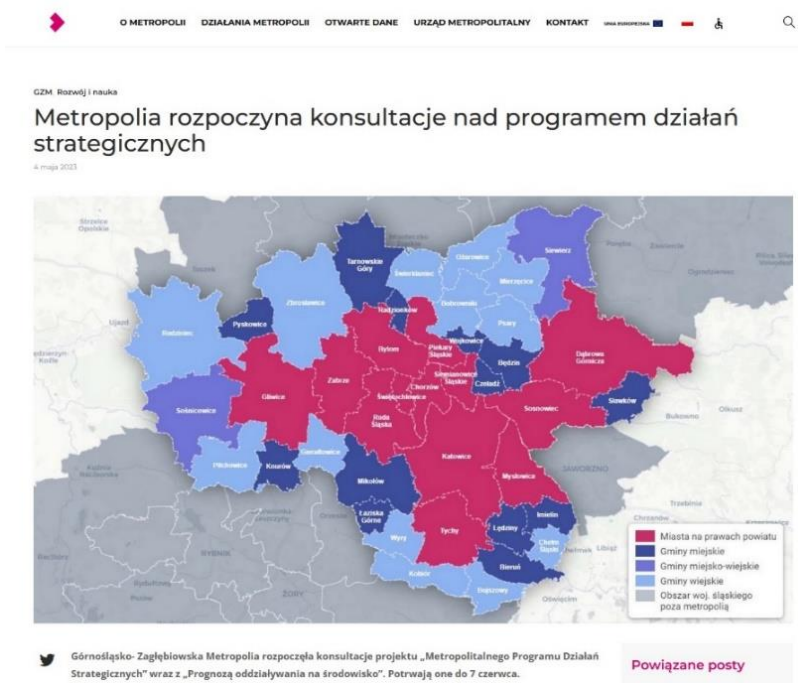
O METROPOLII DZIAŁANIA METROPOLII OTWARTE DANE URZĄD METROPOLITALNY KONTAKT UNIA EUROPEJSKA

GZM. Rozwój i nauka

Metropolia rozpoczyna konsultacje nad programem działań strategicznych

4 maja 2023

Tarnowskie Góry
Świerklaniec
Ożarowice
Siewierz
Zbrosławice
Mierzęcice
Radzionków
Bobrowniki
Pyskowice
Rudziniec
Psary
Piekary Śląskie
Wojkowice
Bytom
Będzin
Dąbrowa Górnicza
Zabrze
Siemianowice Śląskie
Czeladź
Chorzów
Gliwice
Świętochłowice
Sosnowiec
Sławków
Sośnicowice
Ruda Śląska
Katowice
Gierałtowice
Pilchowice
Knurów
Mysłowice
Mikołów
Łaziska Górne
Imielin
Lędziny
Wyry
Tychy
Chełm Śląski
Bieruń
Kobiór
Bojszowy
Jaworzno
Olkusz
Bukowno

Miasta na prawach powiatu
Gminy miejskie
Gminy miejsko-wiejskie
Gminy wiejskie
Obszar woj. śląskiego poza metropolią

Górnośląsko- Zagłębiowska Metropolia rozpoczęła konsultacje projektu „Metropolitalnego Programu Działań Strategicznych" wraz z „Prognozą oddziaływania na środowisko". Potrwają one do 7 czerwca.

Powiązane posty